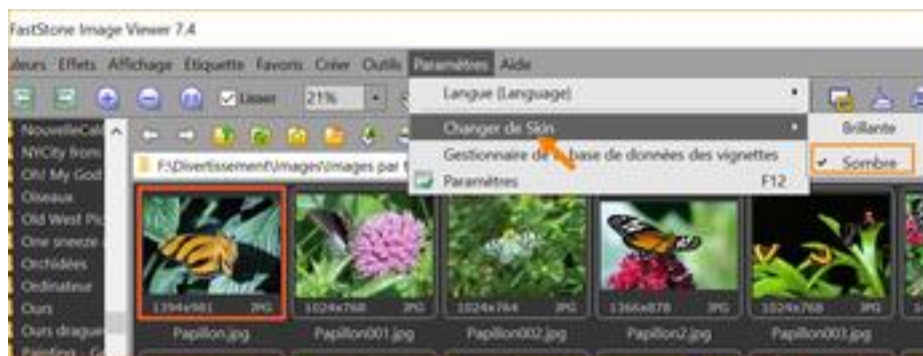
FastStone Image Viewer 7.4

uleurs Effets Affichage Étiquette Favoris Créer Outils Paramètres Aide

Lisser 21%

Langue (Language)
Changer de Skin
Gestionnaire de la base de données des vignettes
Paramètres F12

Brillante
Sombre

NouvelleCalé
NYCity from
OH My God
Oiseaux
Old West Pic
One sneeze
Orchidées
Ordinateur
Ours
Ours dragueur
Pamphos

F:\Divertissement\Images\Images par t

1394x981 JPG
Papillon.jpg
1024x768 JPG
Papillon001.jpg
1024x764 JPG
Papillon002.jpg
1366x878 JPG
Papillon2.jpg
1024x768 JPG
Papillon003.jpg